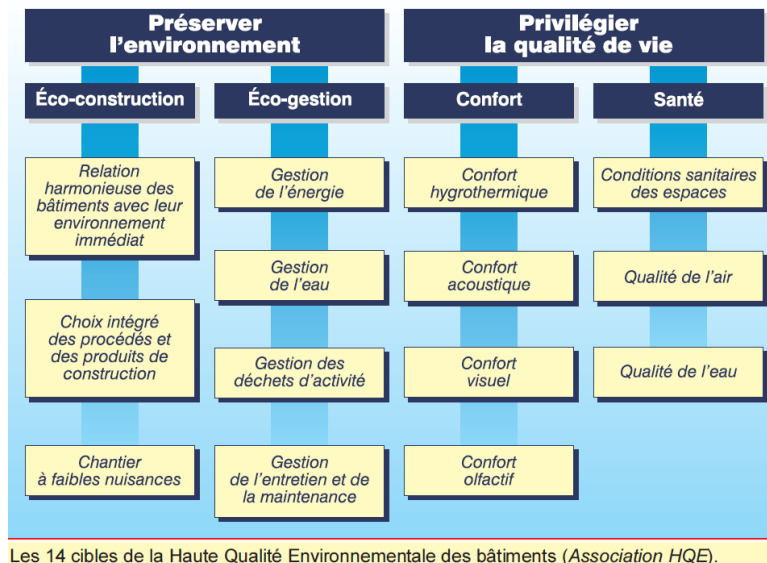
Préserver l'environnement

Privilégier la qualité de vie

Éco-construction

Relation harmonieuse des bâtiments avec leur environnement immédiat

Choix intégré des procédés et des produits de construction

Chantier à faibles nuisances

Éco-gestion

Gestion de l'énergie

Gestion de l'eau

Gestion des déchets d'activité

Gestion de l'entretien et de la maintenance

Confort

Confort hygrothermique

Confort acoustique

Confort visuel

Confort olfactif

Santé

Conditions sanitaires des espaces

Qualité de l'air

Qualité de l'eau

Les 14 cibles de la Haute Qualité Environnementale des bâtiments (*Association HQE*).